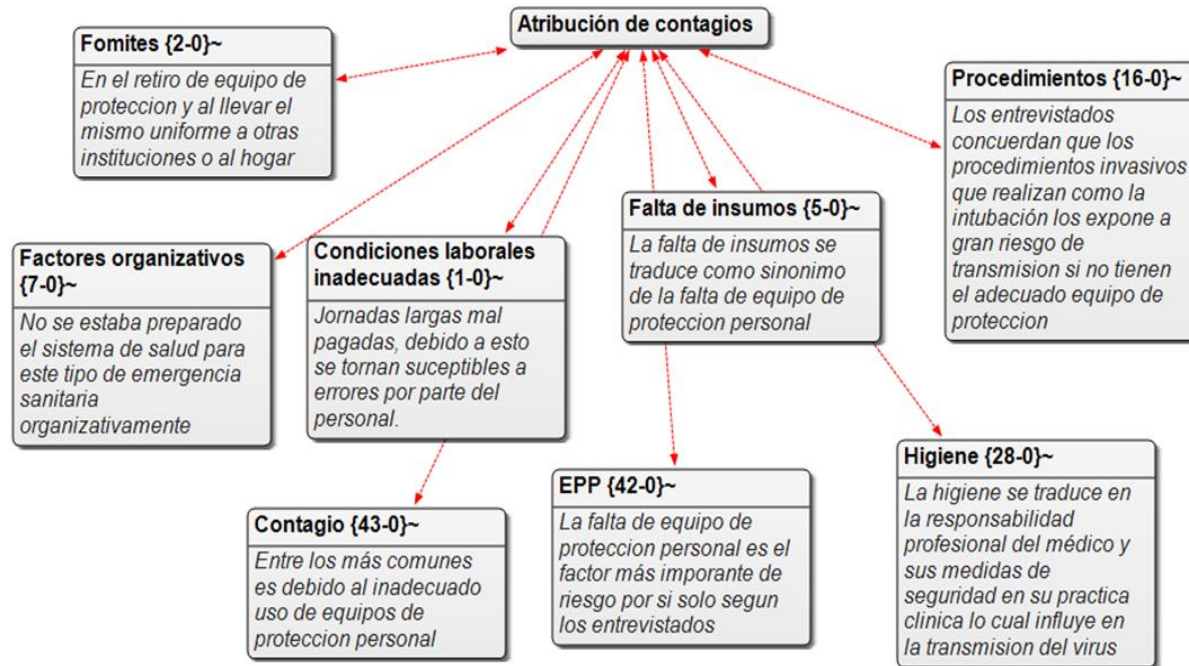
Atribución de contagios

Fomites {2-0}~
En el retiro de equipo de proteccion y al llevar el mismo uniforme a otras instituciones o al hogar

Procedimientos {16-0}~
Los entrevistados concuerdan que los procedimientos invasivos que realizan como la intubación los expone a gran riesgo de transmision si no tienen el adecuado equipo de proteccion

Factores organizativos {7-0}~
No se estaba preparado el sistema de salud para este tipo de emergencia sanitaria organizativamente

Condiciones laborales inadecuadas {1-0}~
Jornadas largas mal pagadas, debido a esto se tornan suceptibles a errores por parte del personal.

Falta de insumos {5-0}~
La falta de insumos se traduce como sinonimo de la falta de equipo de proteccion personal

Contagio {43-0}~
Entre los más comunes es debido al inadecuado uso de equipos de proteccion personal

EPP {42-0}~
La falta de equipo de proteccion personal es el factor más imporante de riesgo por si solo segun los entrevistados

Higiene {28-0}~
La higiene se traduce en la responsabilidad profesional del médico y sus medidas de seguridad en su practica clinica lo cual influye en la transmision del virus